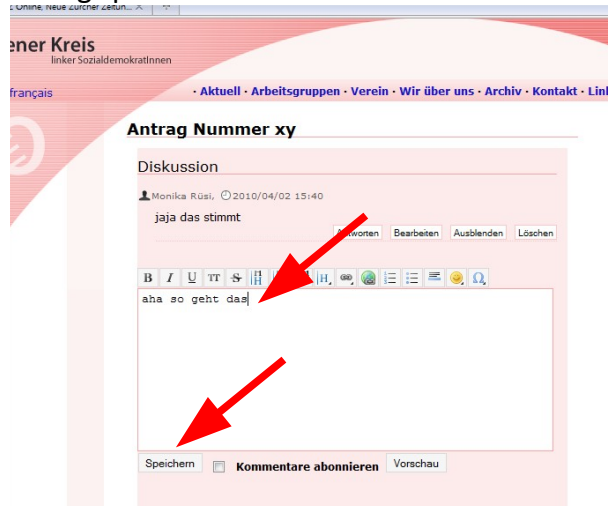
: Online, Neue Zürcher Zeitun...

ener Kreis
linker SozialdemokratInnen

français

· Aktuell · Arbeitsgruppen · Verein · Wir über uns · Archiv · Kontakt · Lin

Antrag Nummer xy

Diskussion

Monika Rüsi, 2010/04/02 15:40

jaja das stimmt

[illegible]worten Bearbeiten Ausblenden Löschen

B I U TT S H

aha so geht das

Speichern Kommentare abonnieren Vorschau